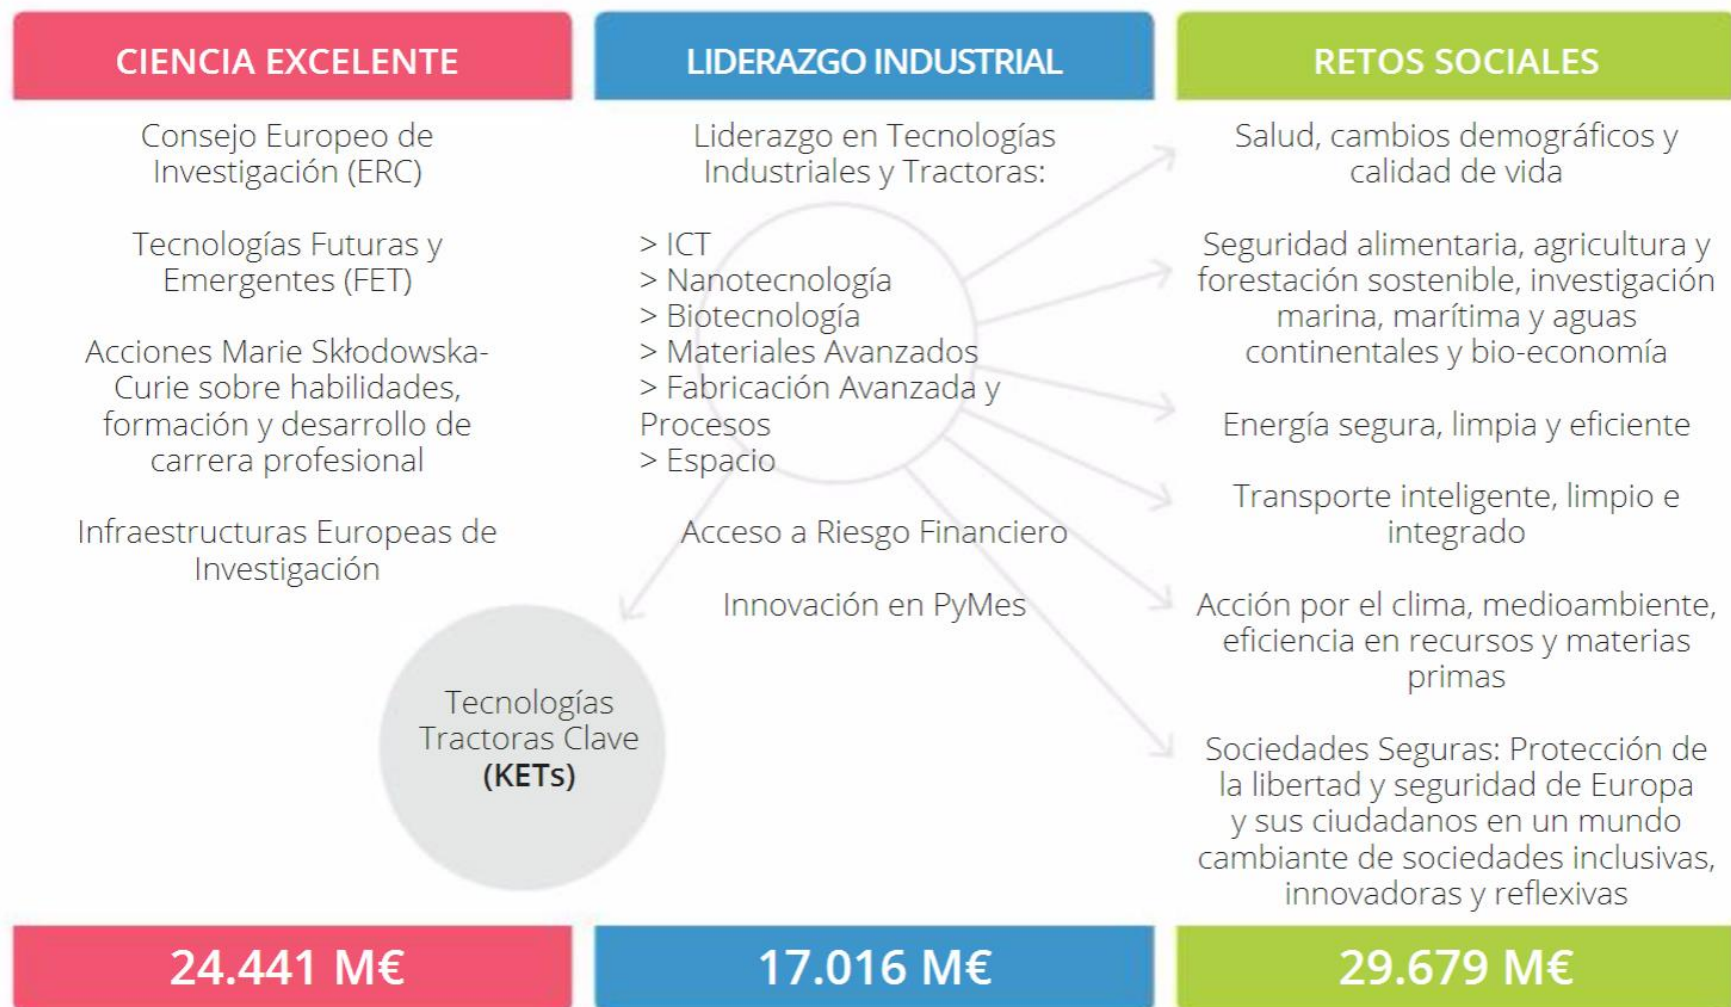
CIENCIA EXCELENTE

Consejo Europeo de Investigación (ERC)

Tecnologías Futuras y Emergentes (FET)

Acciones Marie Skłodowska-Curie sobre habilidades, formación y desarrollo de carrera profesional

Infraestructuras Europeas de Investigación

Tecnologías Tractoras Clave **(KETs)**

24.441 M€

LIDERAZGO INDUSTRIAL

Liderazgo en Tecnologías Industriales y Tractoras:

> ICT
> Nanotecnología
> Biotecnología
> Materiales Avanzados
> Fabricación Avanzada y Procesos
> Espacio

Acceso a Riesgo Financiero

Innovación en PyMes

17.016 M€

RETOS SOCIALES

Salud, cambios demográficos y calidad de vida

Seguridad alimentaria, agricultura y forestación sostenible, investigación marina, marítima y aguas continentales y bio-economía

Energía segura, limpia y eficiente

Transporte inteligente, limpio e integrado

Acción por el clima, medioambiente, eficiencia en recursos y materias primas

Sociedades Seguras: Protección de la libertad y seguridad de Europa y sus ciudadanos en un mundo cambiante de sociedades inclusivas, innovadoras y reflexivas

29.679 M€